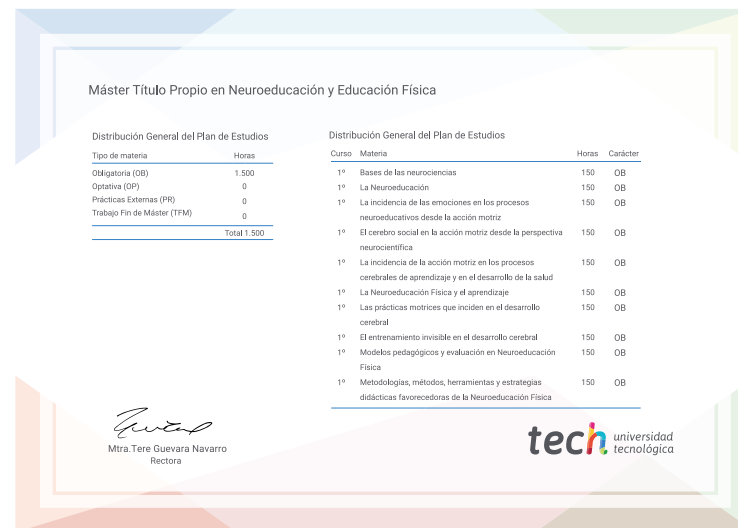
Máster Título Propio en Neuroeducación y Educación Física

Distribución General del Plan de Estudios

| Tipo de materia | Horas |
|---|---|
| Obligatoria (OB) | 1.500 |
| Optativa (OP) | 0 |
| Prácticas Externas (PR) | 0 |
| Trabajo Fin de Máster (TFM) | 0 |
| | Total 1.500 |

Distribución General del Plan de Estudios

| Curso | Materia | Horas | Carácter |
|---|---|---|---|
| 1º | Bases de las neurociencias | 150 | OB |
| 1º | La Neuroeducación | 150 | OB |
| 1º | La incidencia de las emociones en los procesos neuroeducativos desde la acción motriz | 150 | OB |
| 1º | El cerebro social en la acción motriz desde la perspectiva neurocientífica | 150 | OB |
| 1º | La incidencia de la acción motriz en los procesos cerebrales de aprendizaje y en el desarrollo de la salud | 150 | OB |
| 1º | La Neuroeducación Física y el aprendizaje | 150 | OB |
| 1º | Las prácticas motrices que inciden en el desarrollo cerebral | 150 | OB |
| 1º | El entrenamiento invisible en el desarrollo cerebral | 150 | OB |
| 1º | Modelos pedagógicos y evaluación en Neuroeducación Física | 150 | OB |
| 1º | Metodologías, métodos, herramientas y estrategias didácticas favorecedoras de la Neuroeducación Física | 150 | OB |

Mtra.Tere Guevara Navarro
Rectora

tech universidad tecnológica